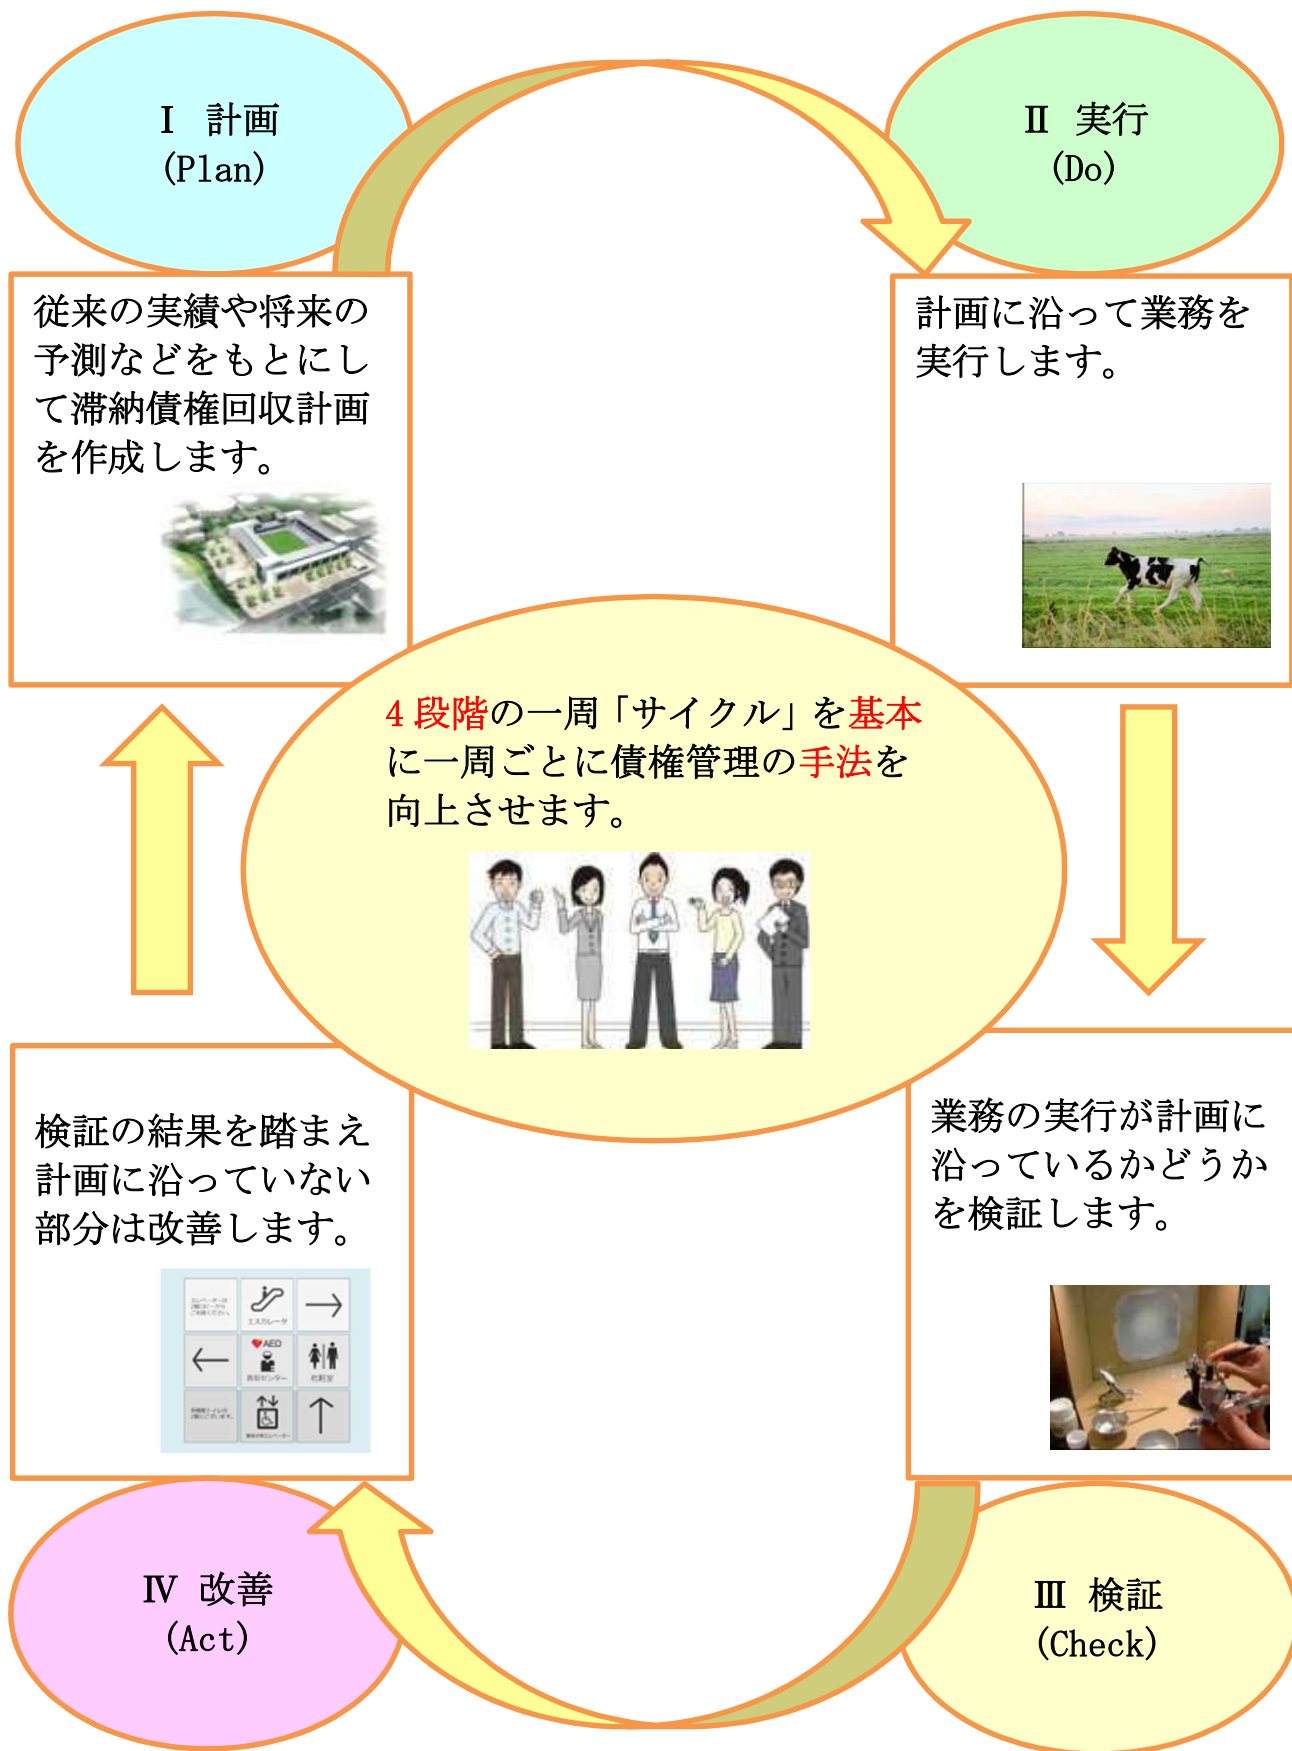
Ⅰ 計画
(Plan)

従来の実績や将来の予測などをもとにして滞納債権回収計画を作成します。

Ⅱ 実行
(Do)

計画に沿って業務を実行します。

4段階の一周「サイクル」を基本に一周ごとに債権管理の手法を向上させます。

業務の実行が計画に沿っているかどうかを検証します。

Ⅲ 検証
(Check)

検証の結果を踏まえ計画に沿っていない部分は改善します。

AED

Ⅳ 改善
(Act)